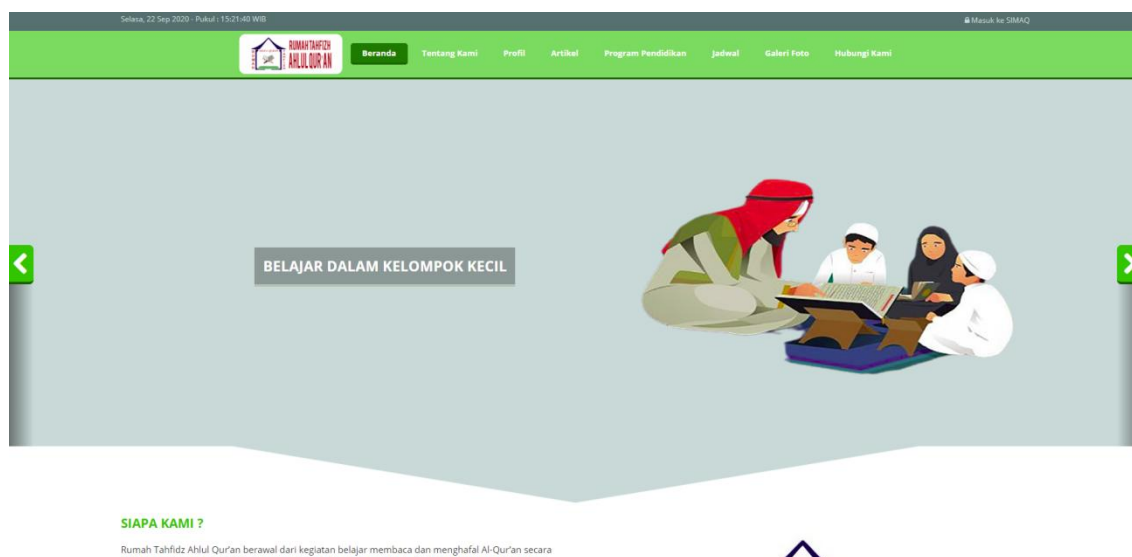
Selasa, 22 Sep 2020 - Pukul : 15:21:40 WIB

Masuk ke SIMAQ

RUMAH TAHFIZH AHLUL QUR'AN

Beranda Tentang Kami Profil Artikel Program Pendidikan Jadwal Galeri Foto Hubungi Kami

BELAJAR DALAM KELOMPOK KECIL

SIAPA KAMI ?

Rumah Tahfidz Ahlul Qur'an berawal dari kegiatan belajar membaca dan menghafal Al-Qur'an secara